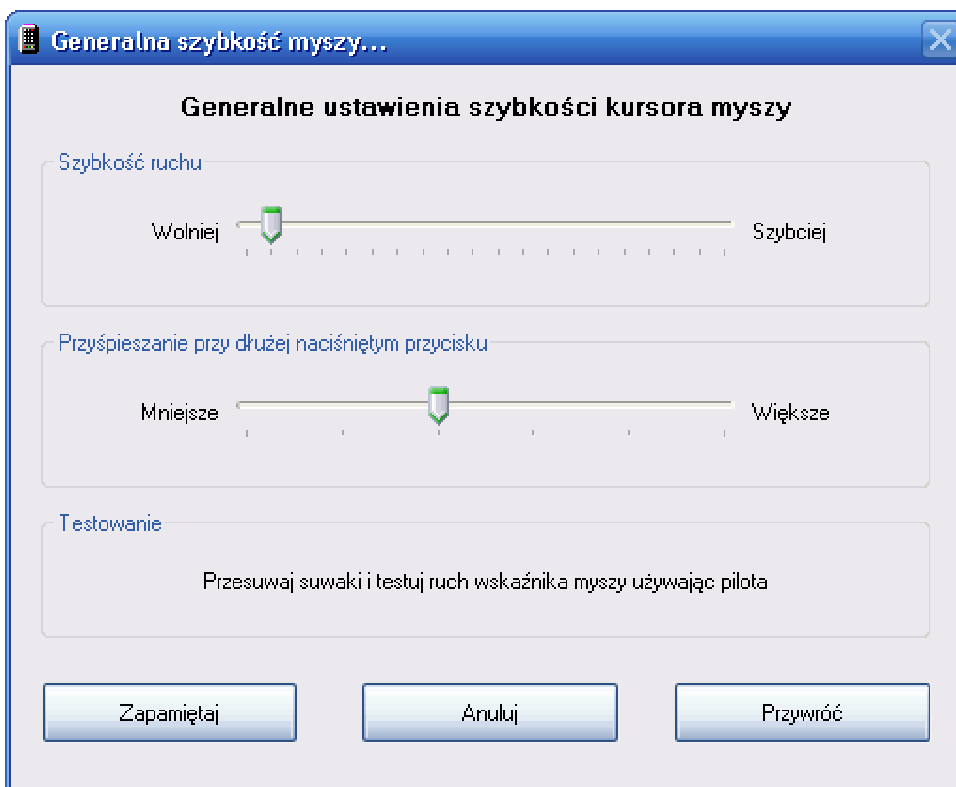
Generalna szybkość myszy...

Generalne ustawienia szybkości kursora myszy

Szybkość ruchu

Wolniej

Szybciej

Przyśpieszanie przy dłużej naciśniętym przycisku

Mniejsze

Większe

Testowanie

Przesuwaj suwaki i testuj ruch wskaźnika myszy używając pilota

Zapamiętaj

Anuluj

Przywróć